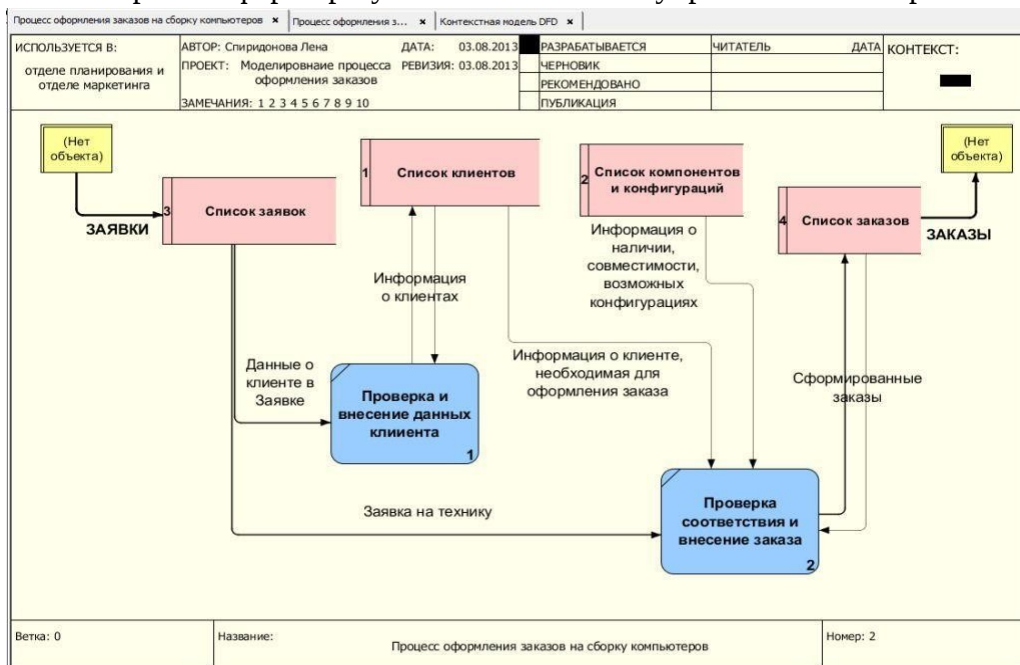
Процесс оформления заказов на сборку компьютеров × | Процесс оформления з... × | Контекстная модель DFD ×

| ИСПОЛЬЗУЕТСЯ В: отделе планирования и отделе маркетинга | АВТОР: Спиридонова Лена ДАТА: 03.08.2013 ПРОЕКТ: Моделировние процесса оформления заказов РЕВИЗИЯ: 03.08.2013 ЗАМЕЧАНИЯ: 1 2 3 4 5 6 7 8 9 10 | РАЗРАБАТЫВАЕТСЯ ЧЕРНОВИК РЕКОМЕНДОВАНО ПУБЛИКАЦИЯ | ЧИТАТЕЛЬ | ДАТА | КОНТЕКСТ: |
|---|---|---|---|---|---|

(Нет объекта)

3 Список заявок

ЗАЯВКИ

1 Список клиентов

2 Список компонентов и конфигураций

4 Список заказов

(Нет объекта)

ЗАКАЗЫ

Информация о клиентах

Информация о наличии, совместимости, возможных конфигурациях

Данные о клиенте в Заявке

Проверка и внесение данных клиента 1

Информация о клиенте, необходимая для оформления заказа

Сформированные заказы

Заявка на технику

Проверка соответствия и внесение заказа 2

| Ветка: 0 | Название: Процесс оформления заказов на сборку компьютеров | Номер: 2 |
|---|---|---|